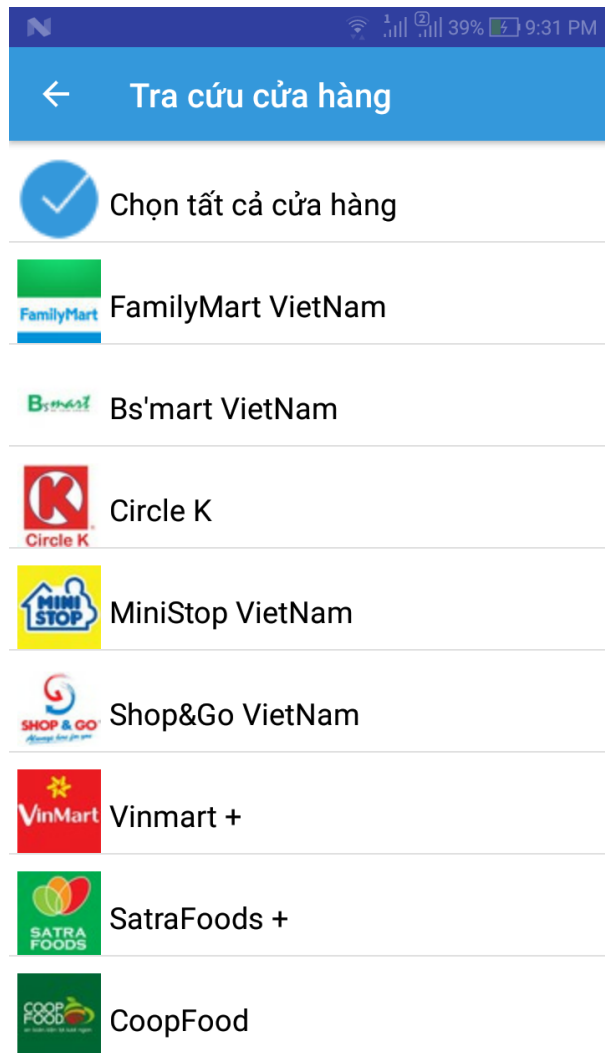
39% 9:31 PM

Tra cứu cửa hàng

Chọn tất cả cửa hàng

FamilyMart

FamilyMart VietNam

Bs'mart

Bs'mart VietNam

Circle K

Circle K

MINI STOP

MiniStop VietNam

SHOP & GO

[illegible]

Shop&Go VietNam

VinMart

Vinmart +

SATRA FOODS

SatraFoods +

COOP FOOD

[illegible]

CoopFood